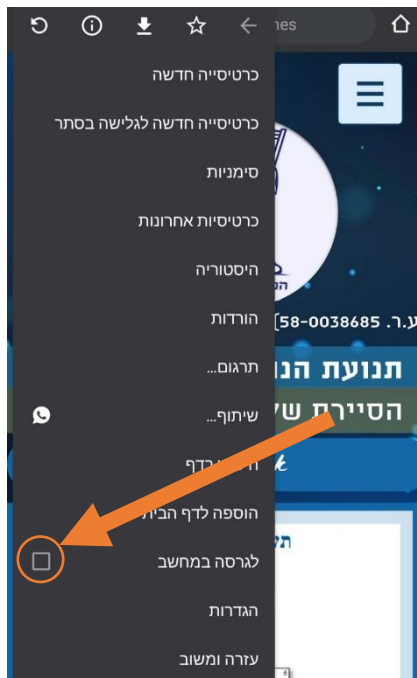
nes

כרטיסייה חדשה

כרטיסייה חדשה לגלישה בסתר

סימניות

כרטיסיות אחרונות

היסטוריה

הורדות

תרגום...

שיתוף...

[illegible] בדף

הוספה לדף הבית

לגרסה במחשב

הגדרות

עזרה ומשוב

ע.ר. 58-0038685

תנועת הנ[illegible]

הסיירת ש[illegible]